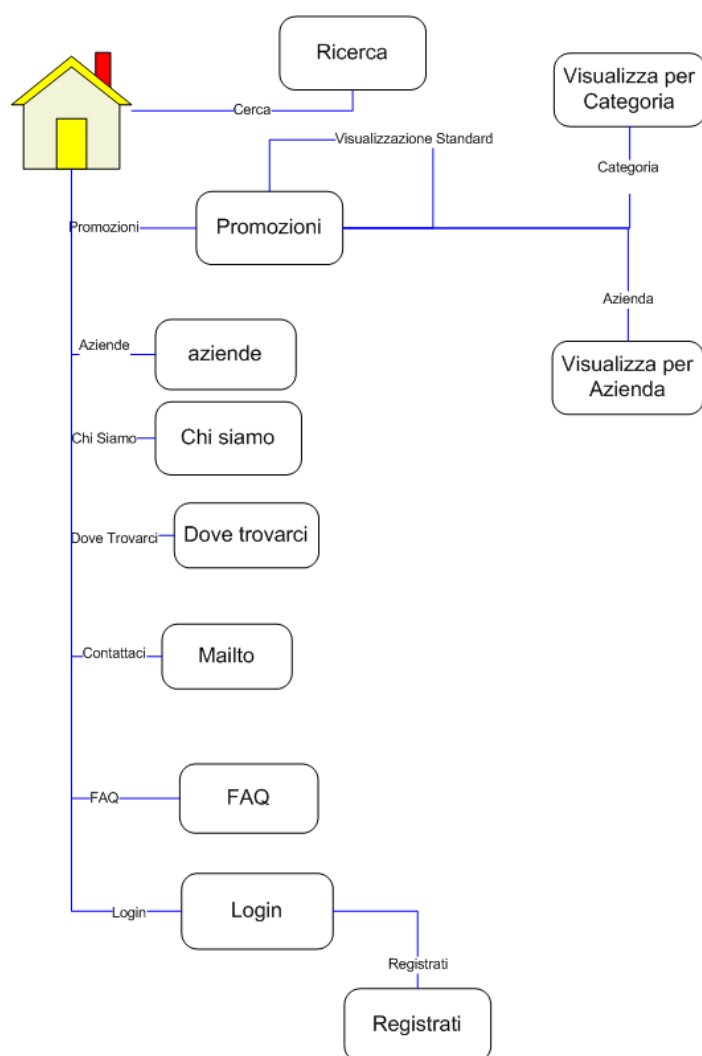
Ricerca

Visualizza per Categoria

Cerca

Visualizzazione Standard

Categoria

Promozioni

Promozioni

Azienda

Aziende

aziende

Visualizza per Azienda

Chi Siamo

Chi siamo

Dove Trovarci

Dove trovarci

Contattaci

Mailto

FAQ

FAQ

Login

Login

Registrati

Registrati